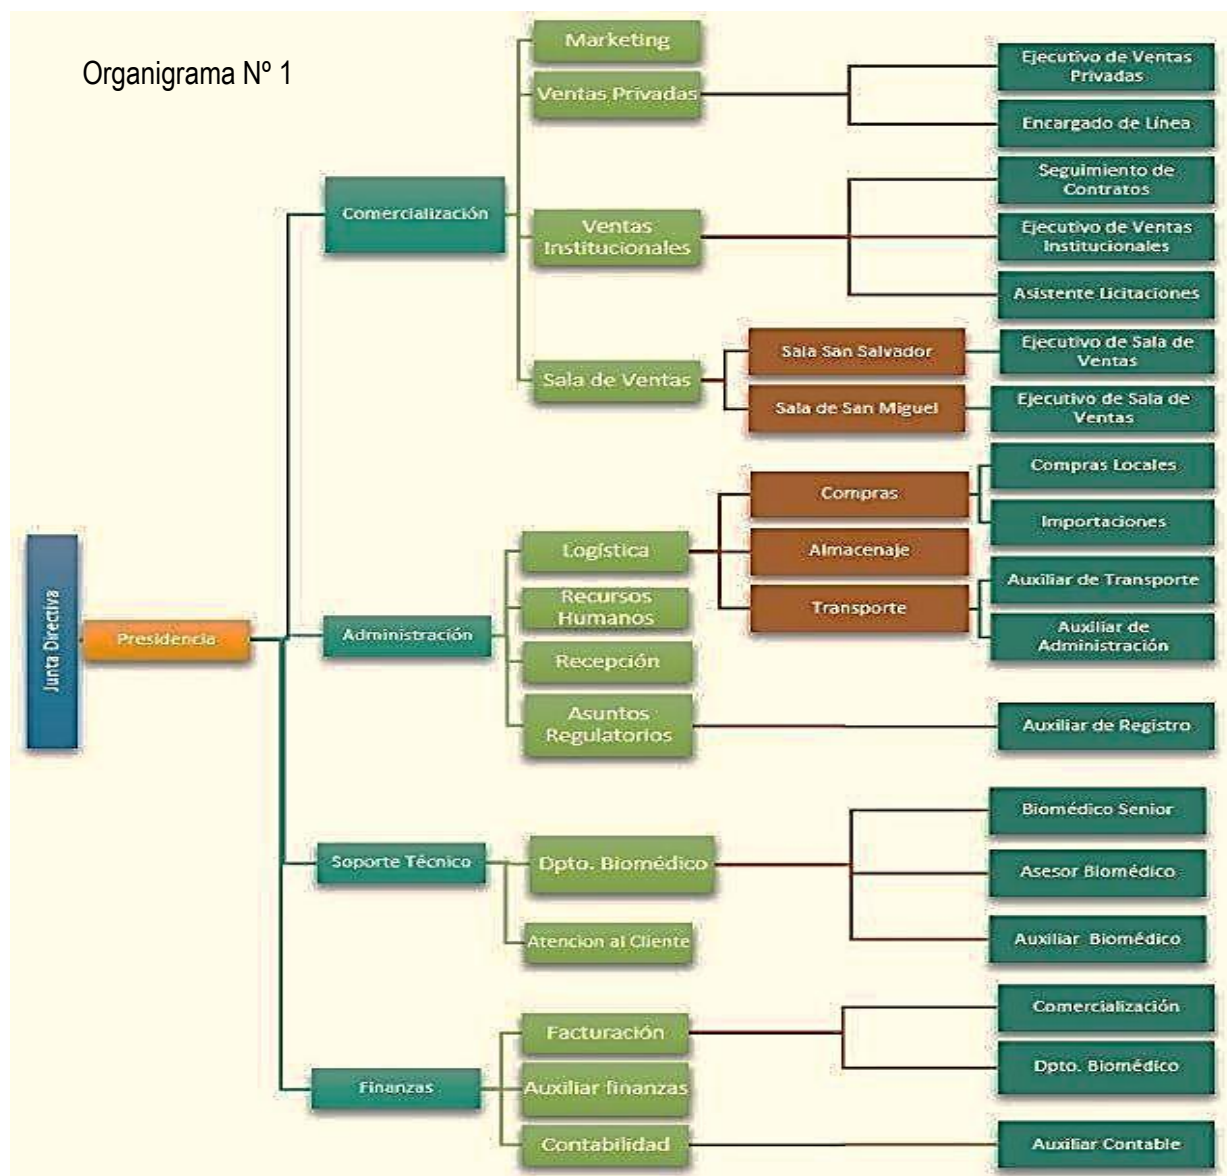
Organigrama Nº 1

Junta Directiva

Presidencia

Comercialización

Marketing

Ventas Privadas

Ejecutivo de Ventas Privadas

Encargado de Línea

Ventas Institucionales

Seguimiento de Contratos

Ejecutivo de Ventas Institucionales

Asistente Licitaciones

Sala de Ventas

Sala San Salvador

Ejecutivo de Sala de Ventas

Sala de San Miguel

Ejecutivo de Sala de Ventas

Administración

Logística

Compras

Compras Locales

Importaciones

Almacenaje

Transporte

Auxiliar de Transporte

Auxiliar de Administración

Recursos Humanos

Recepción

Asuntos Regulatorios

Auxiliar de Registro

Soporte Técnico

Dpto. Biomédico

Biomédico Senior

Asesor Biomédico

Auxiliar Biomédico

Atencion al Cliente

Finanzas

Facturación

Comercialización

Dpto. Biomédico

Auxiliar finanzas

Contabilidad

Auxiliar Contable